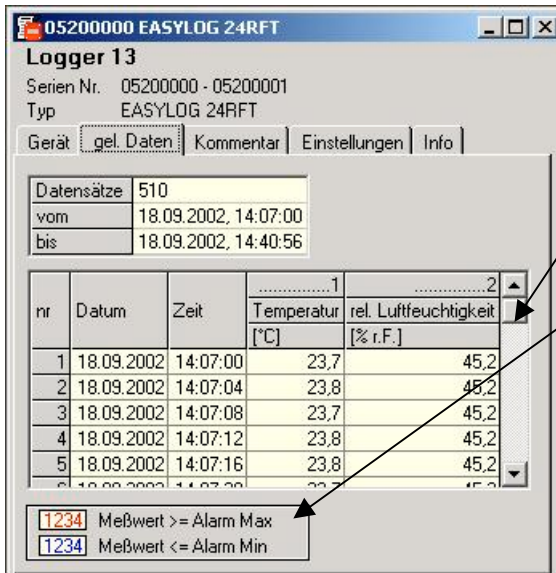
05200000 EASYLOG 24RFT

Logger 13

Serien Nr. 05200000 - 05200001

Typ EASYLOG 24RFT

Gerät | gel. Daten | Kommentar | Einstellungen | Info

| Datensätze | 510 |
|---|---|
| vom | 18.09.2002, 14:07:00 |
| bis | 18.09.2002, 14:40:56 |

| nr | Datum | Zeit | ...............1 Temperatur [°C] | ...............2 rel. Luftfeuchtigkeit [% r.F.] |
|---|---|---|---|---|
| 1 | 18.09.2002 | 14:07:00 | 23,7 | 45,2 |
| 2 | 18.09.2002 | 14:07:04 | 23,8 | 45,2 |
| 3 | 18.09.2002 | 14:07:08 | 23,7 | 45,2 |
| 4 | 18.09.2002 | 14:07:12 | 23,8 | 45,2 |
| 5 | 18.09.2002 | 14:07:16 | 23,8 | 45,2 |
| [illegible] | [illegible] | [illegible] | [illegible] | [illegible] |

1234 Meßwert >= Alarm Max
1234 Meßwert <= Alarm Min